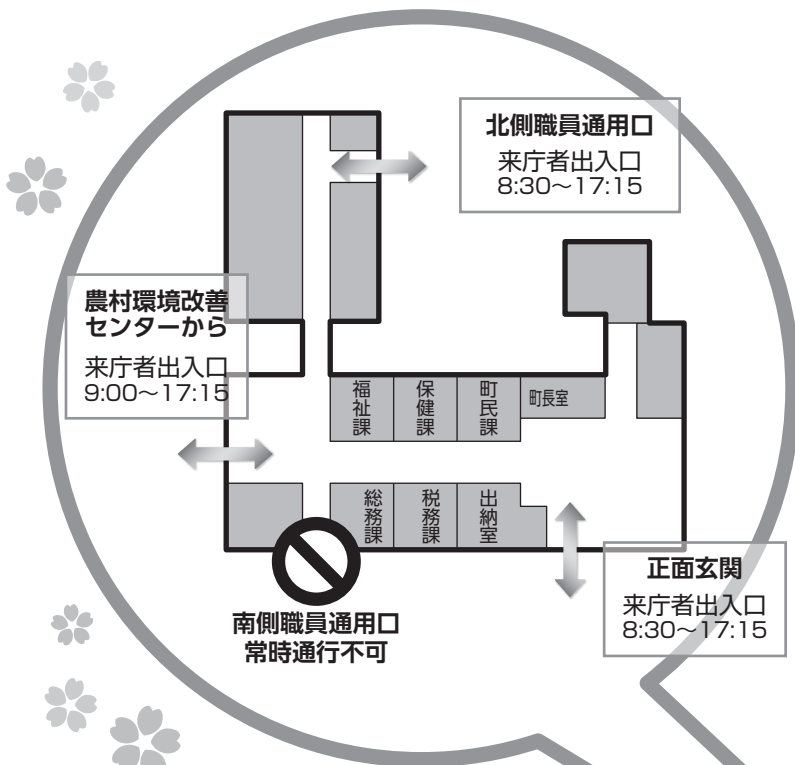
北側職員通用口
来庁者出入口
8:30～17:15

農村環境改善センターから
来庁者出入口
9:00～17:15

福祉課

保健課

町民課

町長室

総務課

税務課

出納室

南側職員通用口
常時通行不可

正面玄関
来庁者出入口
8:30～17:15